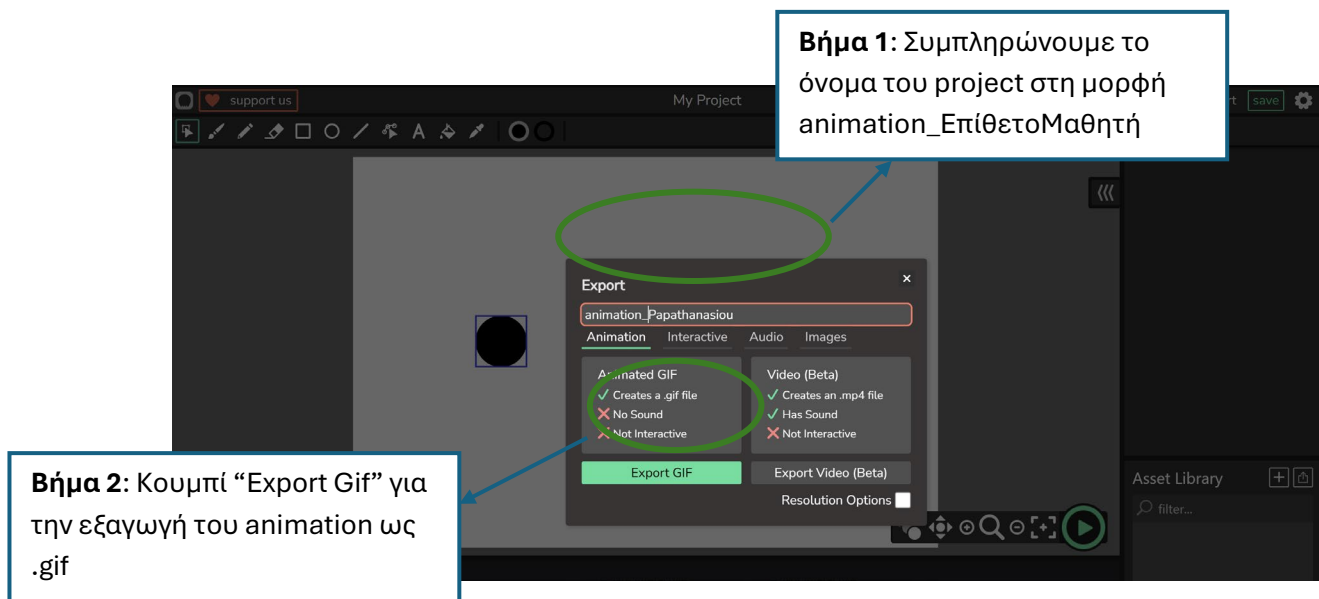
**Βήμα 1**: Συμπληρώνουμε το όνομα του project στη μορφή animation_ΕπίθετοΜαθητή

support us

My Project

save

Export

animation_Papathanasiou

Animation Interactive Audio Images

Animated GIF
✓ Creates a .gif file
✗ No Sound
✗ Not Interactive

Video (Beta)
✓ Creates an .mp4 file
✓ Has Sound
✗ Not Interactive

Export GIF

Export Video (Beta)

Resolution Options

Asset Library

filter...

**Βήμα 2**: Κουμπί “Export Gif” για την εξαγωγή του animation ως .gif